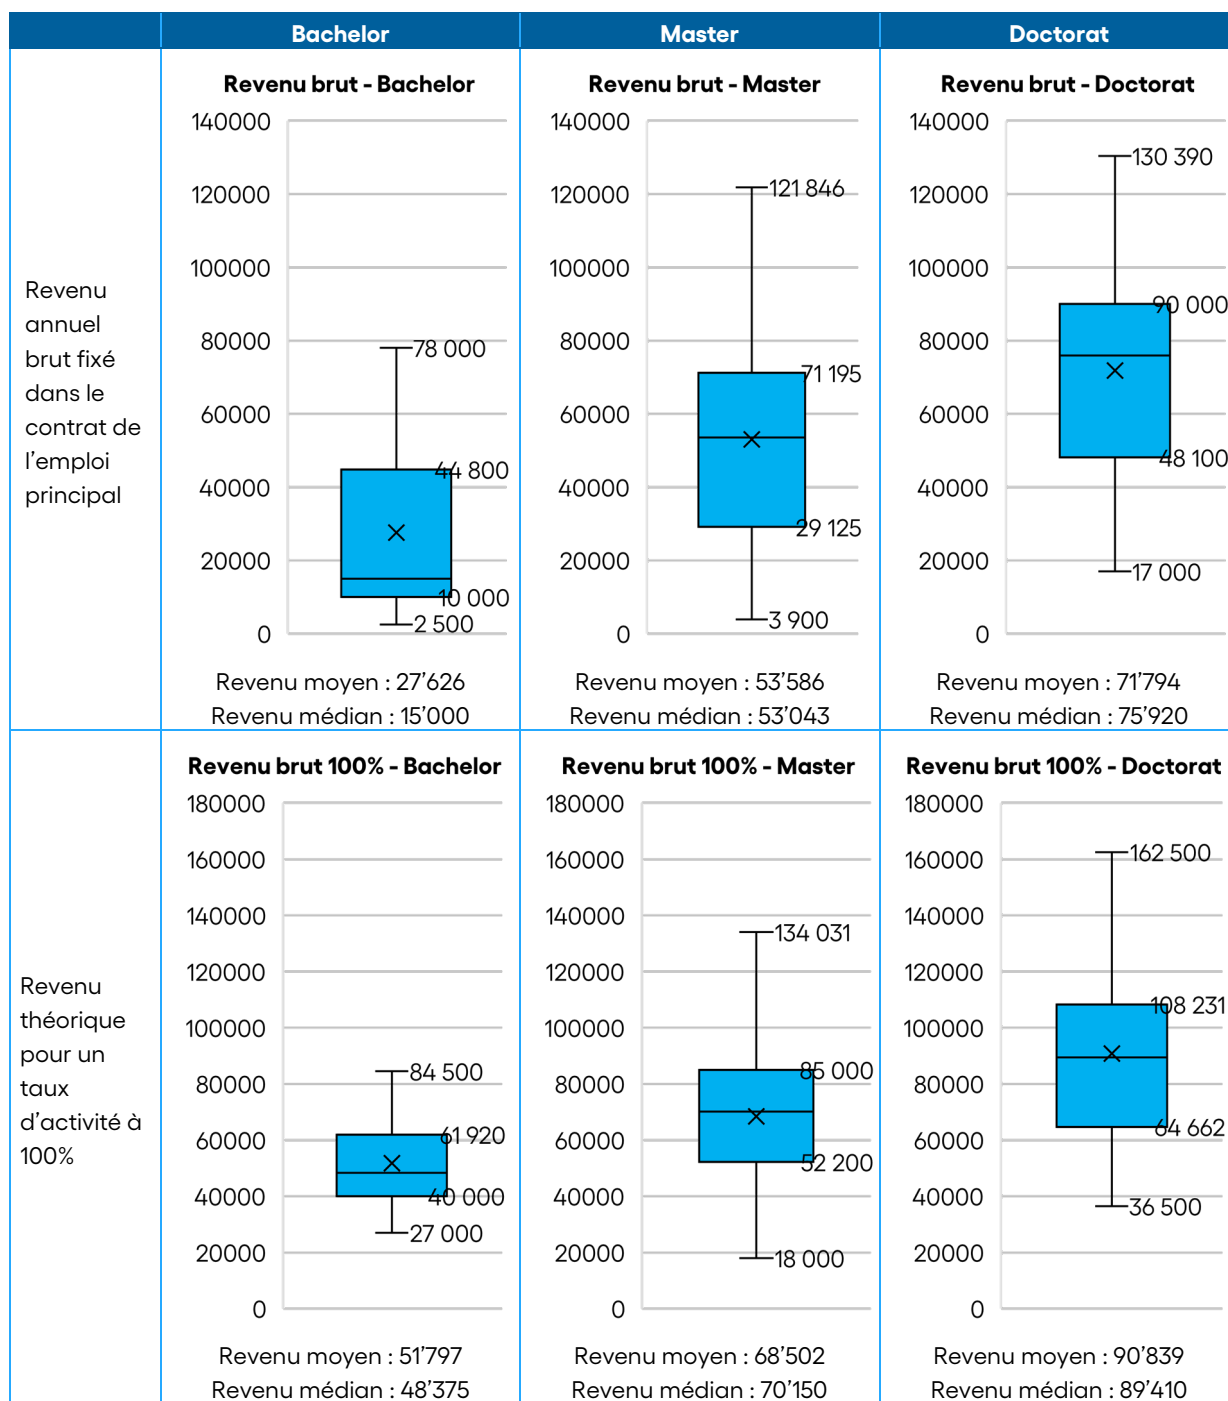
| | Bachelor | Master | Doctorat |
|---|---|---|---|
| Revenu annuel brut fixé dans le contrat de l'emploi principal | Revenu brut - Bachelor<br>140000<br>120000<br>100000<br>80000<br>60000<br>40000<br>20000<br>0<br>78 000<br>44 800<br>10 000<br>2 500<br>Revenu moyen : 27'626<br>Revenu médian : 15'000 | Revenu brut - Master<br>140000<br>120000<br>100000<br>80000<br>60000<br>40000<br>20000<br>0<br>121 846<br>71 195<br>29 125<br>3 900<br>Revenu moyen : 53'586<br>Revenu médian : 53'043 | Revenu brut - Doctorat<br>140000<br>120000<br>100000<br>80000<br>60000<br>40000<br>20000<br>0<br>130 390<br>90 000<br>48 100<br>17 000<br>Revenu moyen : 71'794<br>Revenu médian : 75'920 |
| Revenu théorique pour un taux d'activité à 100% | Revenu brut 100% - Bachelor<br>180000<br>160000<br>140000<br>120000<br>100000<br>80000<br>60000<br>40000<br>20000<br>0<br>84 500<br>61 920<br>40 000<br>27 000<br>Revenu moyen : 51'797<br>Revenu médian : 48'375 | Revenu brut 100% - Master<br>180000<br>160000<br>140000<br>120000<br>100000<br>80000<br>60000<br>40000<br>20000<br>0<br>134 031<br>85 000<br>52 200<br>18 000<br>Revenu moyen : 68'502<br>Revenu médian : 70'150 | Revenu brut 100% - Doctorat<br>180000<br>160000<br>140000<br>120000<br>100000<br>80000<br>60000<br>40000<br>20000<br>0<br>162 500<br>108 231<br>64 662<br>36 500<br>Revenu moyen : 90'839<br>Revenu médian : 89'410 |